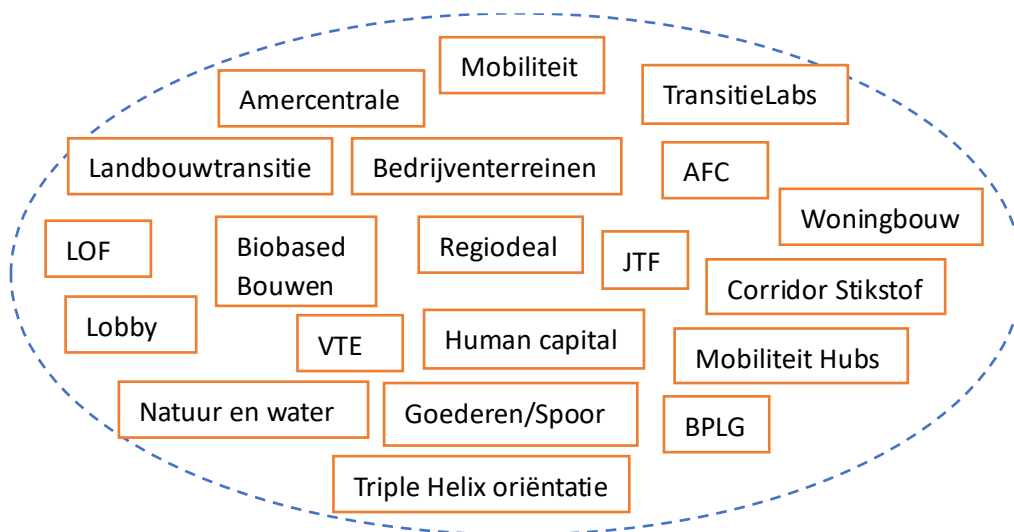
Mobiliteit

Amercentrale

TransitieLabs

Landbouwtransitie

Bedrijventerreinen

AFC

Woningbouw

LOF

Biobased Bouwen

Regiodeal

JTF

Corridor Stikstof

Lobby

VTE

Human capital

Mobiliteit Hubs

Natuur en water

Goederen/Spoor

BPLG

Triple Helix oriëntatie